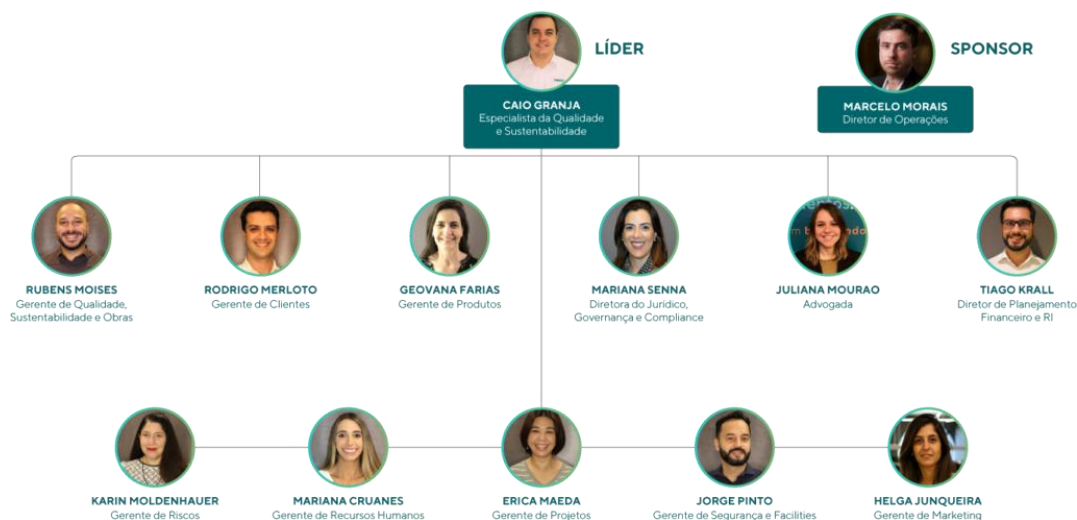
LÍDER

CAIO GRANJA
Especialista da Qualidade e Sustentabilidade

SPONSOR

MARCELO MORAIS
Diretor de Operações

RUBENS MOISES
Gerente de Qualidade, Sustentabilidade e Obras

RODRIGO MERLOTO
Gerente de Clientes

GEOVANA FARIAS
Gerente de Produtos

MARIANA SENNA
Diretora do Jurídico, Governança e Compliance

JULIANA MOURAO
Advogada

TIAGO KRALL
Diretor de Planejamento Financeiro e RI

KARIN MOLDENHAUER
Gerente de Riscos

MARIANA CRUANES
Gerente de Recursos Humanos

ERICA MAEDA
Gerente de Projetos

JORGE PINTO
Gerente de Segurança e Facilities

HELGA JUNQUEIRA
Gerente de Marketing